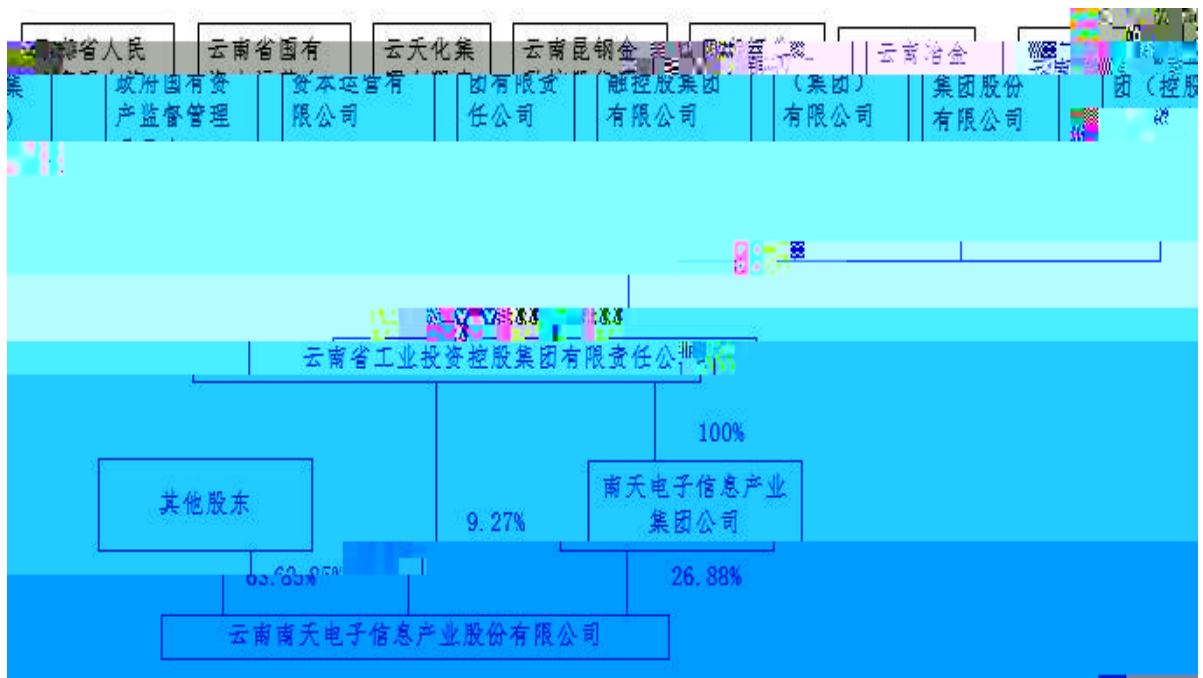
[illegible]南省人民 政府国有资产监督管理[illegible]

云南省国有资本运营有限公司

云天化集团有限责任公司

云南昆钢金融控股集团有限公司

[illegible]（集团）有限公司

云南冶金集团股份有限公司

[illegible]团（控股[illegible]

云南省工业投资控股集团有限责任公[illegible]

100%

其他股东

9.27%

南天电子信息产业集团公司

63.85%

26.88%

云南南天电子信息产业股份有限公司